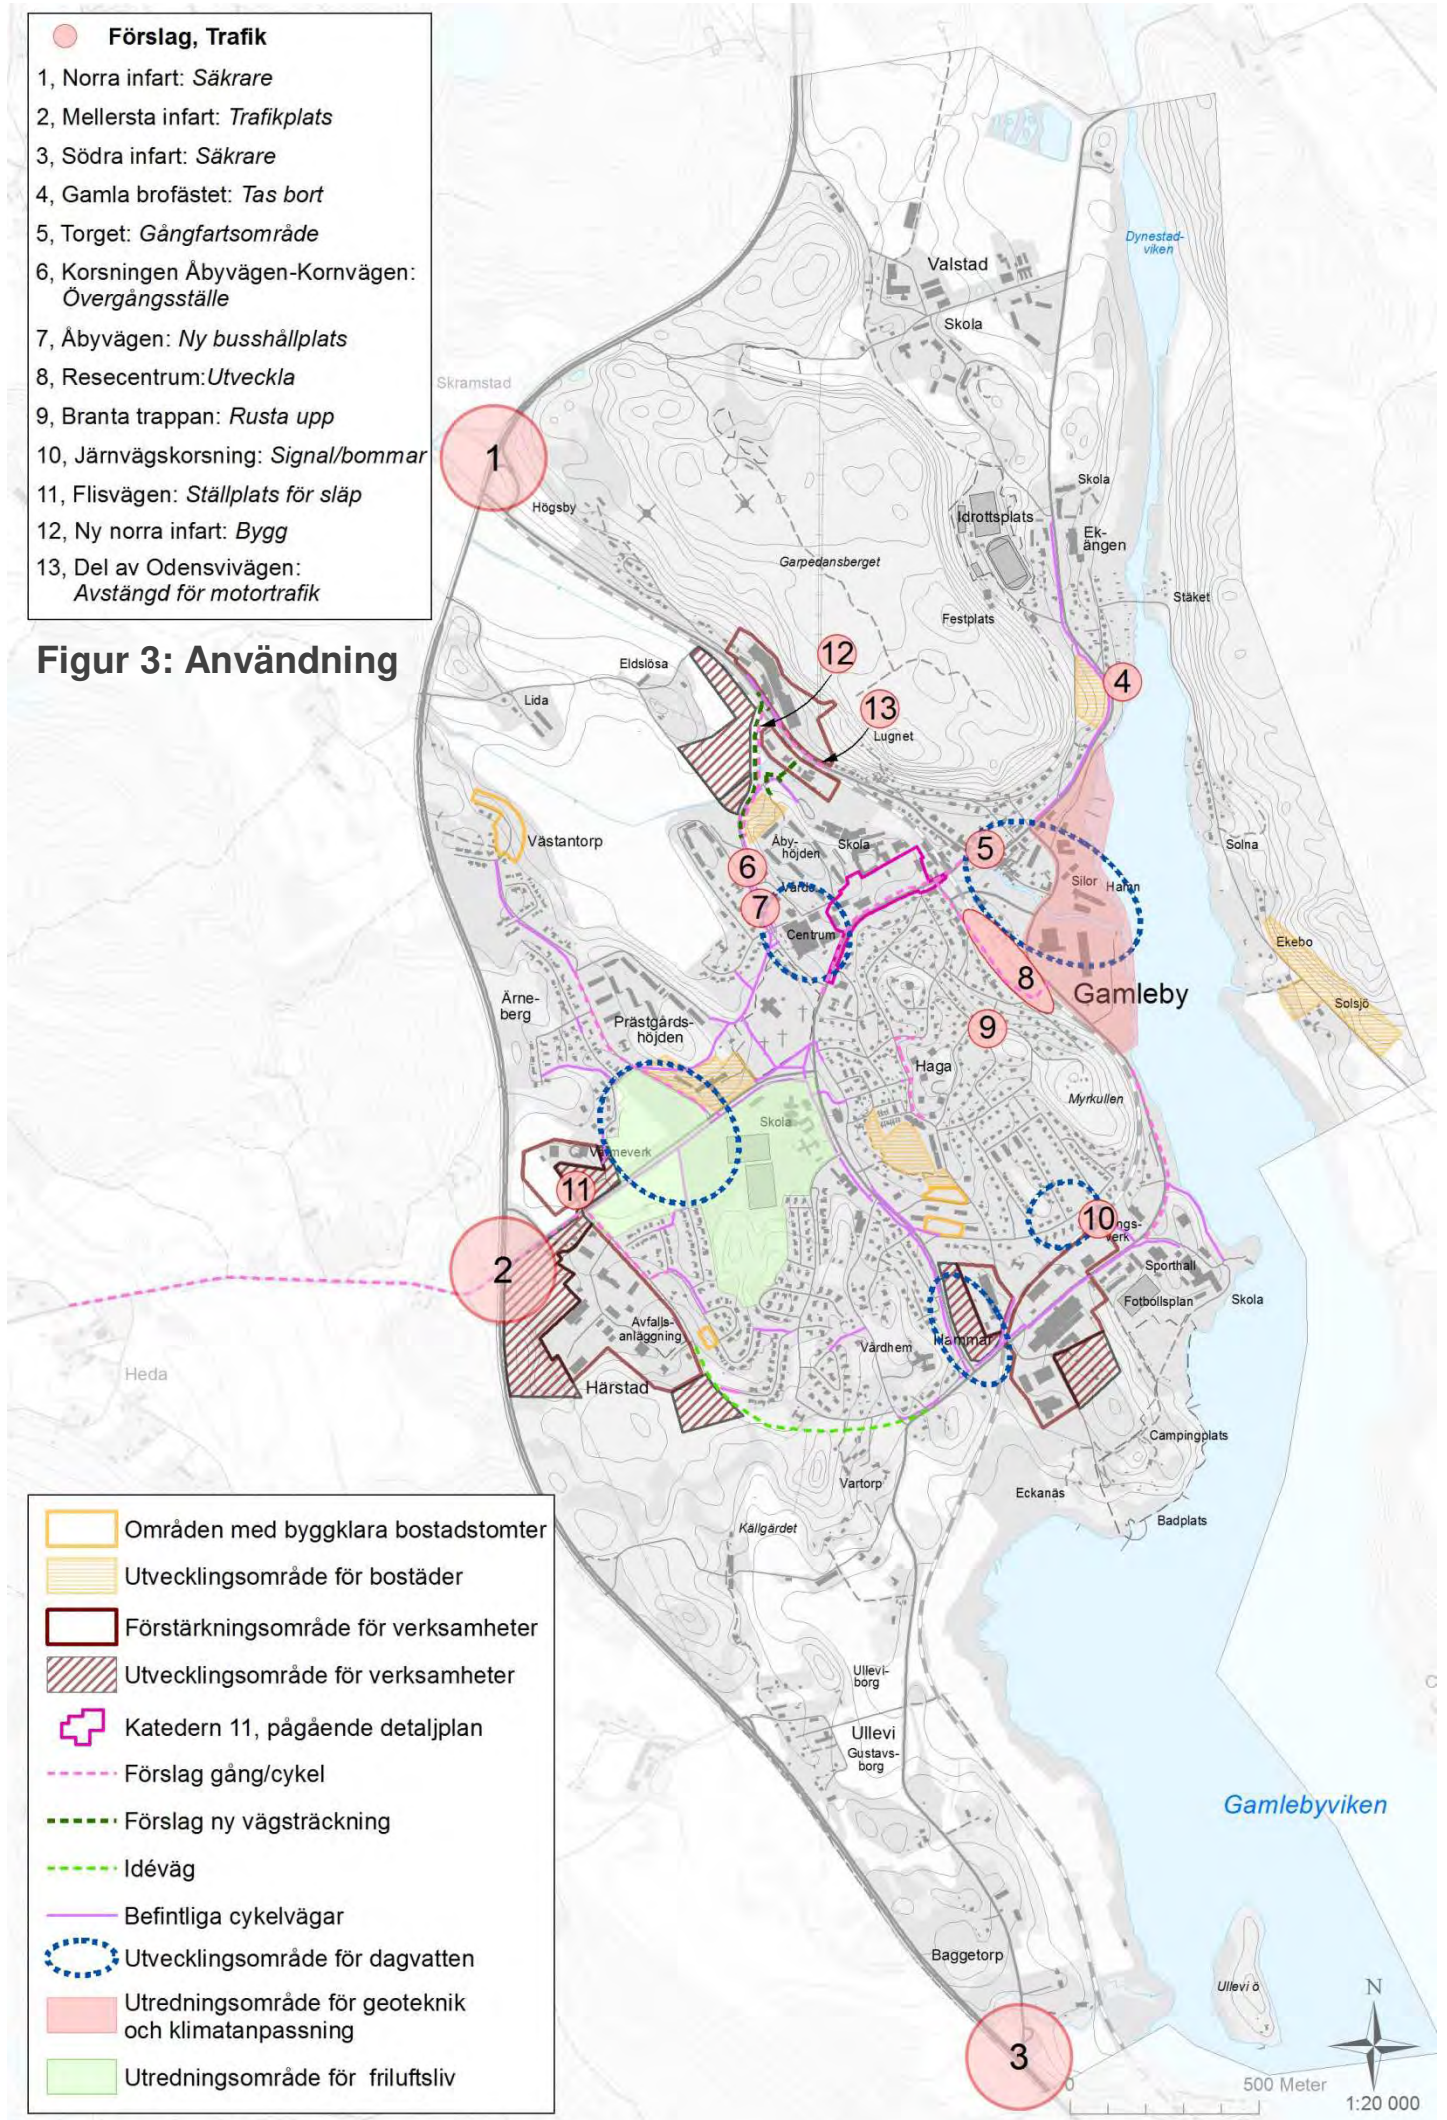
Förslag, Trafik
1, Norra infart: *Säkrare*
2, Mellersta infart: *Trafikplats*
3, Södra infart: *Säkrare*
4, Gamla brofästet: *Tas bort*
5, Torget: *Gångfartsområde*
6, Korsningen Åbyvägen-Kornvägen: *Övergångsställe*
7, Åbyvägen: *Ny busshållplats*
8, Resecentrum: *Utveckla*
9, Branta trappan: *Rusta upp*
10, Järnvägskorsning: *Signal/bommar*
11, Flisvägen: *Ställplats för släp*
12, Ny norra infart: *Bygg*
13, Del av Odensvivägen: *Avstängd för motortrafik*

Figur 3: Användning

Dynestad-viken
Valstad
Skola
Skramstad
1
Högsby
Garpedansberget
Idrottsplats
Skola
Ek-ängen
Stäket
Festplats
Eldslösa
12
13
Lugnet
4
Lida
Västantorp
Åby-höjden
Skola
5
6
Vårdc
7
Centrum
Silor
Hamn
Solna
Ekebo
8
Gamleby
Solsjö
Ärne-berg
Prästgårds-höjden
9
Haga
Myrkullen
Skola
Vämeverk
11
10
ngs-verk
2
Sporthall
Fotbollsplan
Skola
Avfalls-anläggning
Vårdhem
Hammar
Heda
Härstad
Campingplats
Vartorp
Eckanäs
Källgärdet
Badplats
Ullevi-borg
Ullevi
Gustavs-borg
Gamlebyviken
Baggetorp
Ullevi ö
3
0
500 Meter
1:20 000
N

Områden med byggklara bostadstomter
Utvecklingsområde för bostäder
Förstärkningsområde för verksamheter
Utvecklingsområde för verksamheter
Katedern 11, pågående detaljplan
Förslag gång/cykel
Förslag ny vägsträckning
Idéväg
Befintliga cykelvägar
Utvecklingsområde för dagvatten
Utredningsområde för geoteknik och klimatanpassning
Utredningsområde för friluftsliv